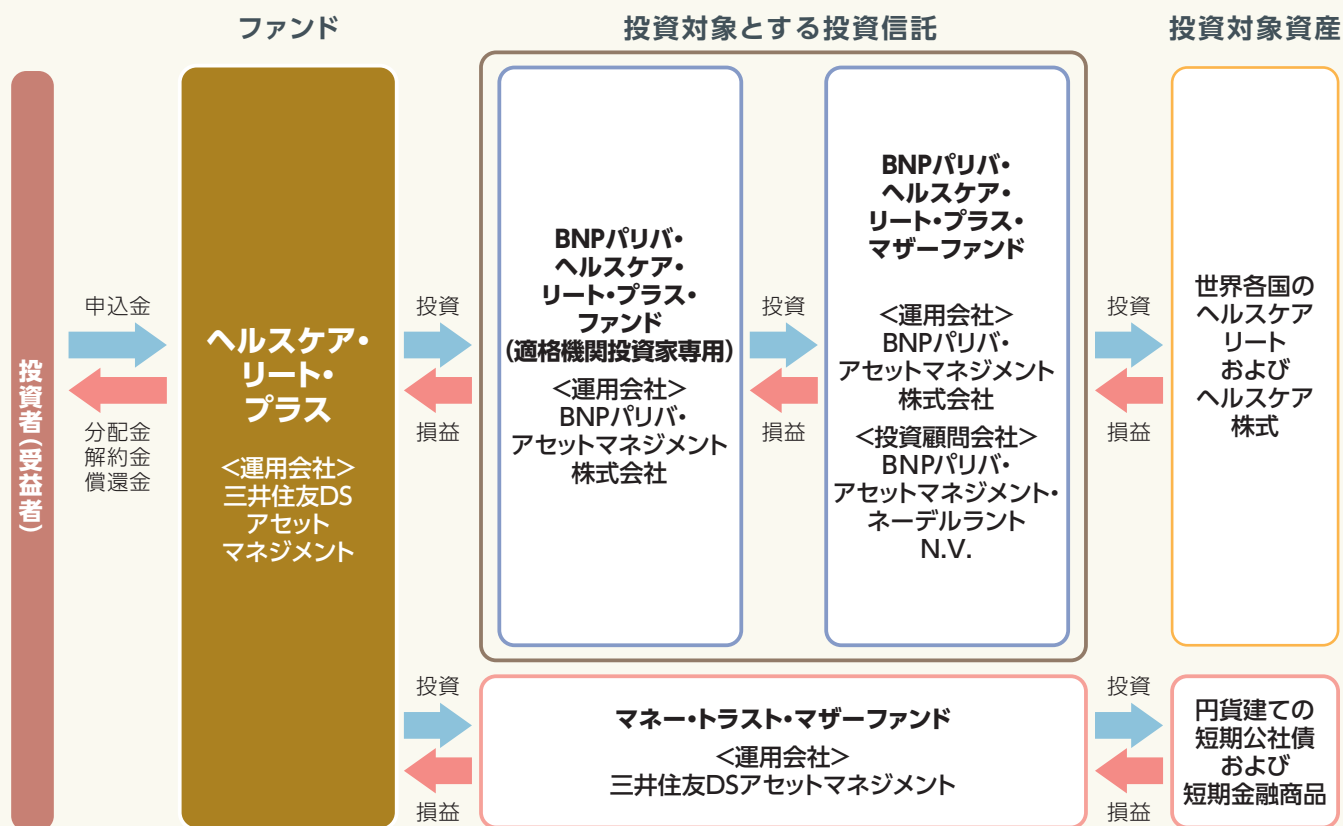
ファンド

投資対象とする投資信託

投資対象資産

投資者(受益者)

申込金

分配金
解約金
償還金

ヘルスケア・リート・プラス

<運用会社>
三井住友DS
アセット
マネジメント

投資

損益

BNPパリバ・ヘルスケア・リート・プラス・ファンド
(適格機関投資家専用)

<運用会社>
BNPパリバ・アセットマネジメント株式会社

投資

損益

BNPパリバ・ヘルスケア・リート・プラス・マザーファンド

<運用会社>
BNPパリバ・アセットマネジメント株式会社

<投資顧問会社>
BNPパリバ・アセットマネジメント・ネーデルラント
N.V.

投資

損益

世界各国のヘルスケアリートおよびヘルスケア株式

投資

損益

マネー・トラスト・マザーファンド

<運用会社>
三井住友DSアセットマネジメント

投資

損益

円貨建ての短期公社債および短期金融商品